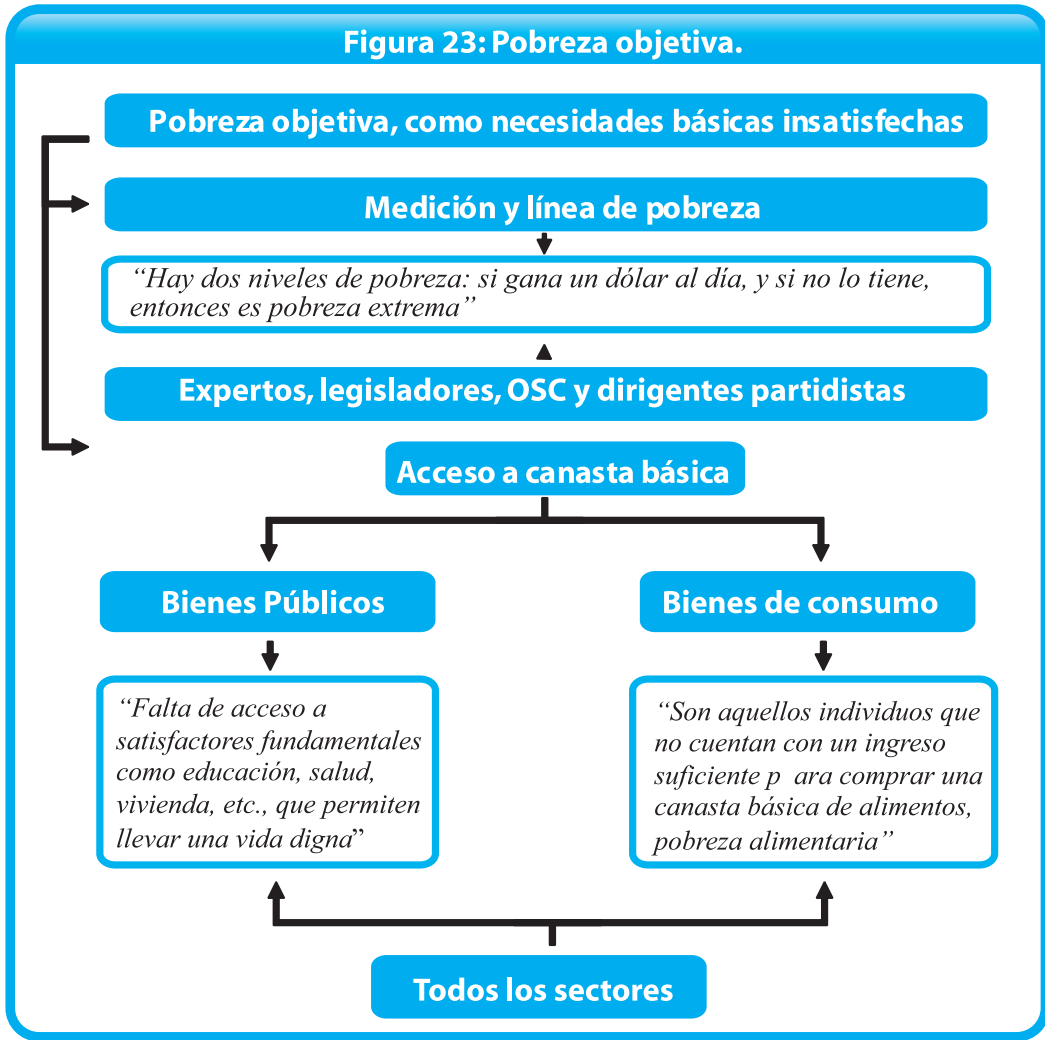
Figura 23: Pobreza objetiva.

Pobreza objetiva, como necesidades básicas insatisfechas

Medición y línea de pobreza

"Hay dos niveles de pobreza: si gana un dólar al día, y si no lo tiene, entonces es pobreza extrema"

Expertos, legisladores, OSC y dirigentes partidistas

Acceso a canasta básica

Bienes Públicos

Bienes de consumo

"Falta de acceso a satisfactores fundamentales como educación, salud, vivienda, etc., que permiten llevar una vida digna"

"Son aquellos individuos que no cuentan con un ingreso suficiente p ara comprar una canasta básica de alimentos, pobreza alimentaria"

Todos los sectores